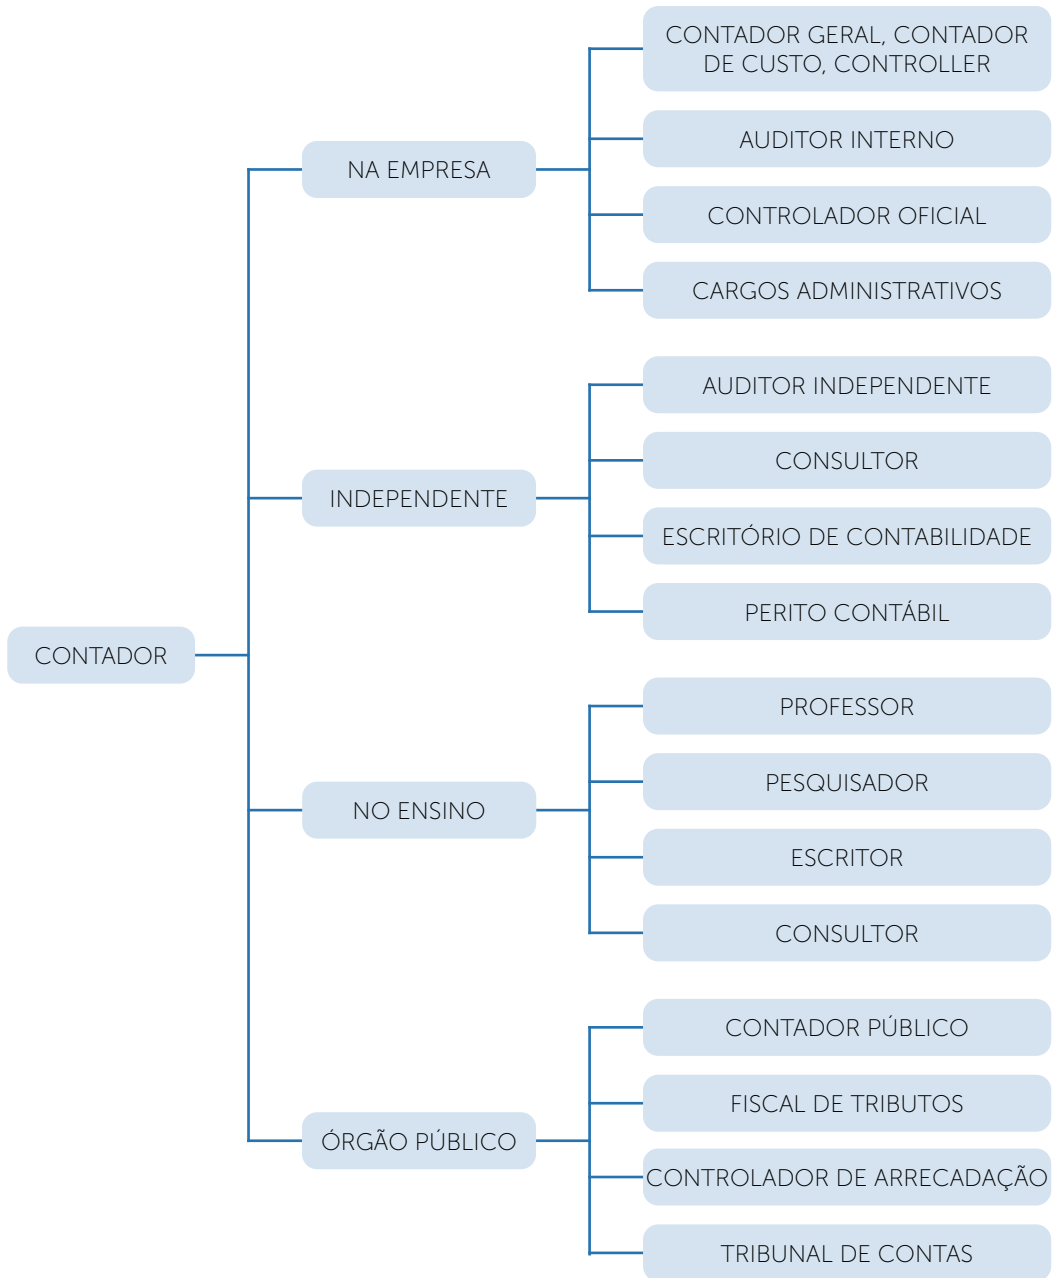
CONTADOR

NA EMPRESA

CONTADOR GERAL, CONTADOR DE CUSTO, CONTROLLER

AUDITOR INTERNO

CONTROLADOR OFICIAL

CARGOS ADMINISTRATIVOS

INDEPENDENTE

AUDITOR INDEPENDENTE

CONSULTOR

ESCRITÓRIO DE CONTABILIDADE

PERITO CONTÁBIL

NO ENSINO

PROFESSOR

PESQUISADOR

ESCRITOR

CONSULTOR

ÓRGÃO PÚBLICO

CONTADOR PÚBLICO

FISCAL DE TRIBUTOS

CONTROLADOR DE ARRECADAÇÃO

TRIBUNAL DE CONTAS